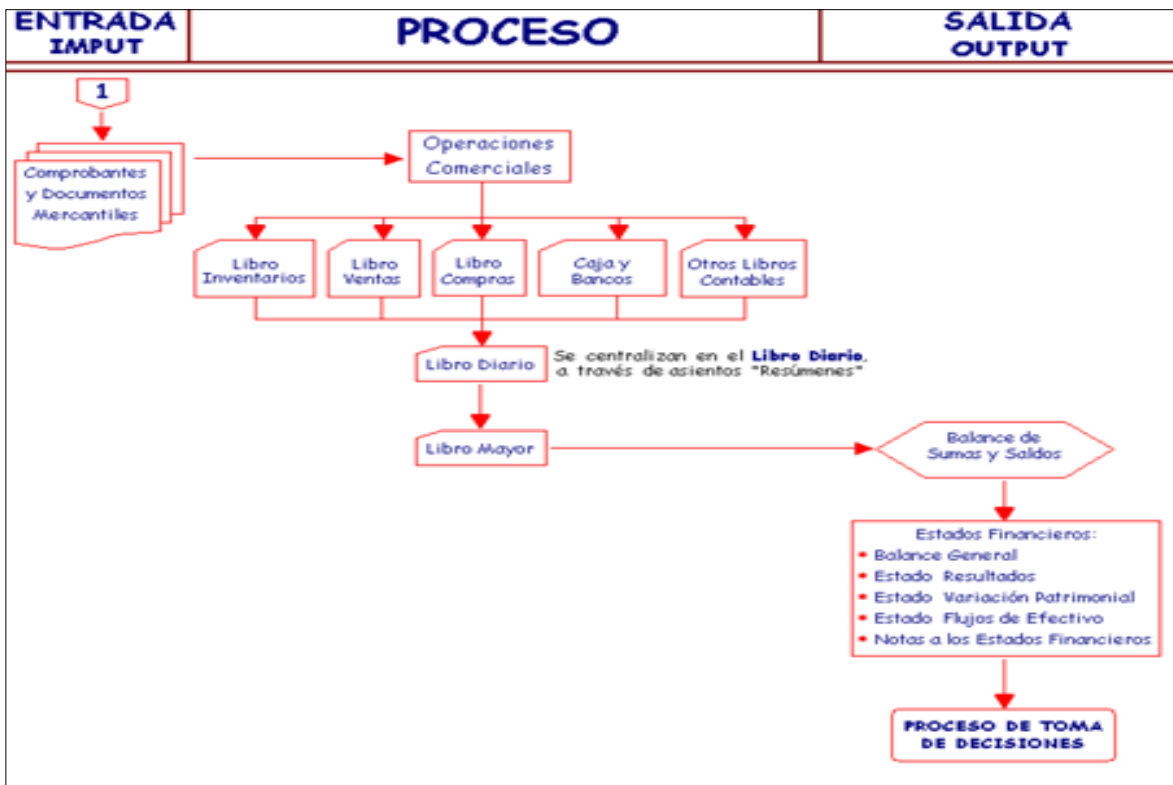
ENTRADA IMPUT

PROCESO

SALIDA OUTPUT

1

Comprobantes y Documentos Mercantiles

Operaciones Comerciales

Libro Inventarios

Libro Ventas

Libro Compras

Caja y Bancos

Otros Libros Contables

Libro Diario

Se centralizan en el **Libro Diario**, a través de asientos "Resúmenes"

Libro Mayor

Balance de Sumas y Saldos

Estados Financieros:
• Balance General
• Estado Resultados
• Estado Variación Patrimonial
• Estado Flujos de Efectivo
• Notas a los Estados Financieros

PROCESO DE TOMA DE DECISIONES